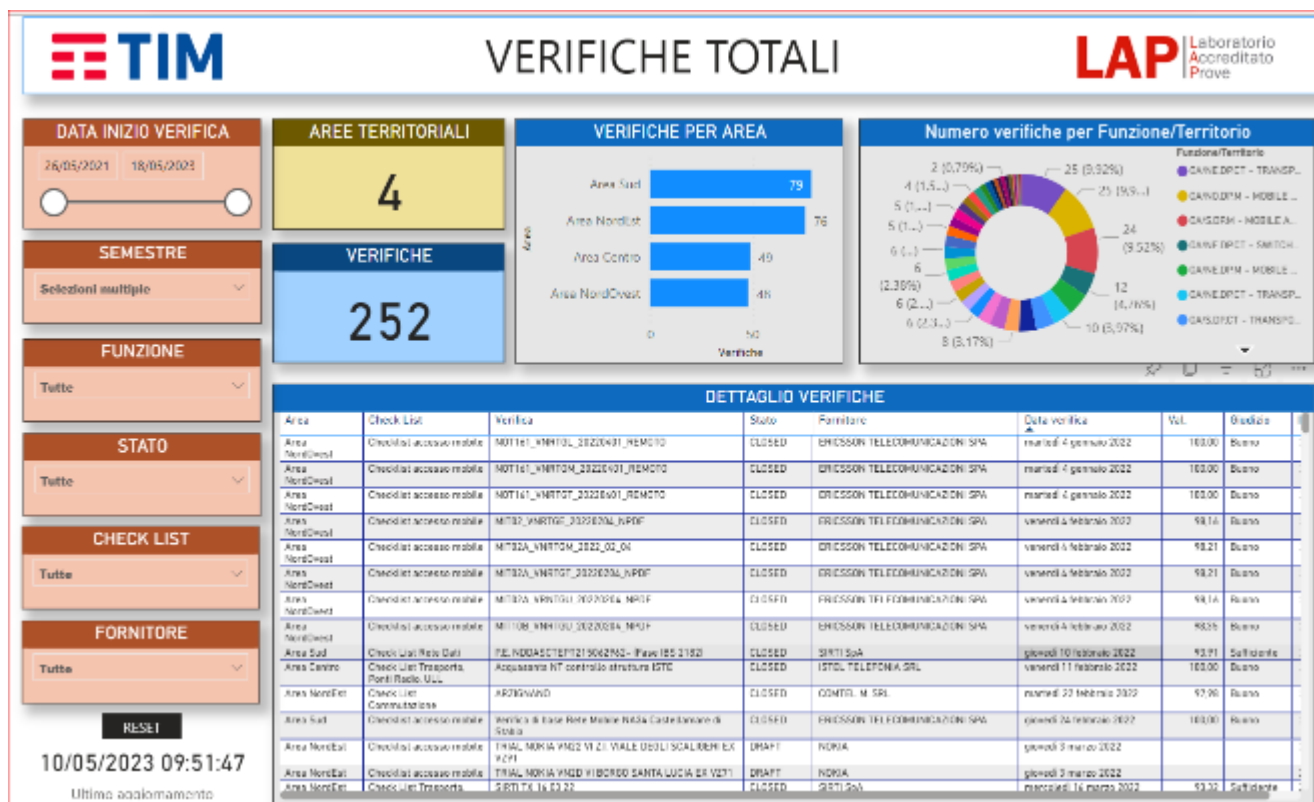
TIM

VERIFICHE TOTALI

LAP Laboratorio Accreditato Prove

DATA INIZIO VERIFICA
26/05/2021 18/05/2023

SEMESTRE
Selezioni multiple

FUNZIONE
Tutte

STATO
Tutte

CHECK LIST
Tutte

FORNITORE
Tutte

RESET

10/05/2023 09:51:47
Ultimo aggiornamento

AREE TERRITORIALI
4

VERIFICHE
252

VERIFICHE PER AREA
Area Sud 79
Area NordEst 76
Area Centro 49
Area NordOvest 48
Area
0 50
Verifiche

Numero verifiche per Funzione/Territorio
2 (0,79%)
4 (1,5...)
5 (1...)
5 (1...)
6 (...)
6
(2,38%)
6 (2...)
6 (2,3...)
8 (3,17%)
25 (9,92%)
25 (9,9...)
24 (9,52%)
12 (4,76%)
10 (3,97%)
Funzione/Territorio
CA/NE.DPCT - TRANSP...
CA/NE.DPM - MOBILE ...
CA/S.DPM - MOBILE A...
CA/NE.DPCT - SWITCH...
CA/NE.DPM - MOBILE ...
CA/NE.DPCT - TRANSP...
CA/S.DPCT - TRANSPO...

DETTAGLIO VERIFICHE
| Area | Check List | Verifica | Stato | Fornitore | Data verifica | Val. | Giudizio |
|---|---|---|---|---|---|---|---|
| Area NordOvest | Checklist accesso mobile | NOT161_VNRTGL_20220401_REMOTO | CLOSED | ERICSSON TELECOMUNICAZIONI SPA | martedì 4 gennaio 2022 | 100,00 | Buono |
| Area NordOvest | Checklist accesso mobile | NOT161_VNRTGM_20220401_REMOTO | CLOSED | ERICSSON TELECOMUNICAZIONI SPA | martedì 4 gennaio 2022 | 100,00 | Buono |
| Area NordOvest | Checklist accesso mobile | NOT161_VNRTGT_20220401_REMOTO | CLOSED | ERICSSON TELECOMUNICAZIONI SPA | martedì 4 gennaio 2022 | 100,00 | Buono |
| Area NordOvest | Checklist accesso mobile | MIT82_VNRTGE_20220204_NPDF | CLOSED | ERICSSON TELECOMUNICAZIONI SPA | venerdì 4 febbraio 2022 | 98,16 | Buono |
| Area NordOvest | Checklist accesso mobile | MIT82A_VNRTGM_2022_02_04 | CLOSED | ERICSSON TELECOMUNICAZIONI SPA | venerdì 4 febbraio 2022 | 98,21 | Buono |
| Area NordOvest | Checklist accesso mobile | MIT82A_VNRTGT_20220204_NPDF | CLOSED | ERICSSON TELECOMUNICAZIONI SPA | venerdì 4 febbraio 2022 | 98,21 | Buono |
| Area NordOvest | Checklist accesso mobile | MIT82A_VNRTGU_20220204_NPDF | CLOSED | ERICSSON TELECOMUNICAZIONI SPA | venerdì 4 febbraio 2022 | 98,16 | Buono |
| Area NordOvest | Checklist accesso mobile | MI110B_VNRTGU_20220204_NPDF | CLOSED | ERICSSON TELECOMUNICAZIONI SPA | venerdì 4 febbraio 2022 | 98,55 | Buono |
| Area Sud | Check List Rete Dati | FE_NODASCTEF1215062N3 - (Fase IBS 2182) | CLOSED | SIRTI SpA | giovedì 10 febbraio 2022 | 93,71 | Sufficiente |
| Area Centro | Check List Trasporto, Ponti Radio, ULL | Acquisenti NT controllo struttura ISTE | CLOSED | ISTEL TELEFONIA SRL | venerdì 11 febbraio 2022 | 100,00 | Buono |
| Area NordEst | Check List Commutazione | ARZIGNANO | CLOSED | CONTEL M. SRL | martedì 22 febbraio 2022 | 97,98 | Buono |
| Area Sud | Checklist accesso mobile | Verifica di base Rete Mobile NA3a Castellamare di Stabia | CLOSED | ERICSSON TELECOMUNICAZIONI SPA | giovedì 24 febbraio 2022 | 100,00 | Buono |
| Area NordEst | Checklist accesso mobile | TRIAL NOKIA VM02 VI Z1 VIALE DEGLI SCALIGERI EX VZ91 | DRAFT | NOKIA | giovedì 3 marzo 2022 | | |
| Area NordEst | Checklist accesso mobile | TRIAL NOKIA VM2D VI BORGO SANTA LUCIA EX VZ71 | DRAFT | NOKIA | giovedì 3 marzo 2022 | | |
| Area NordEst | Check List Trasporto | SIRTI TX 1a 03 22 | CLOSED | SIRTI SpA | mercoledì 16 marzo 2022 | 93,32 | Sufficiente |